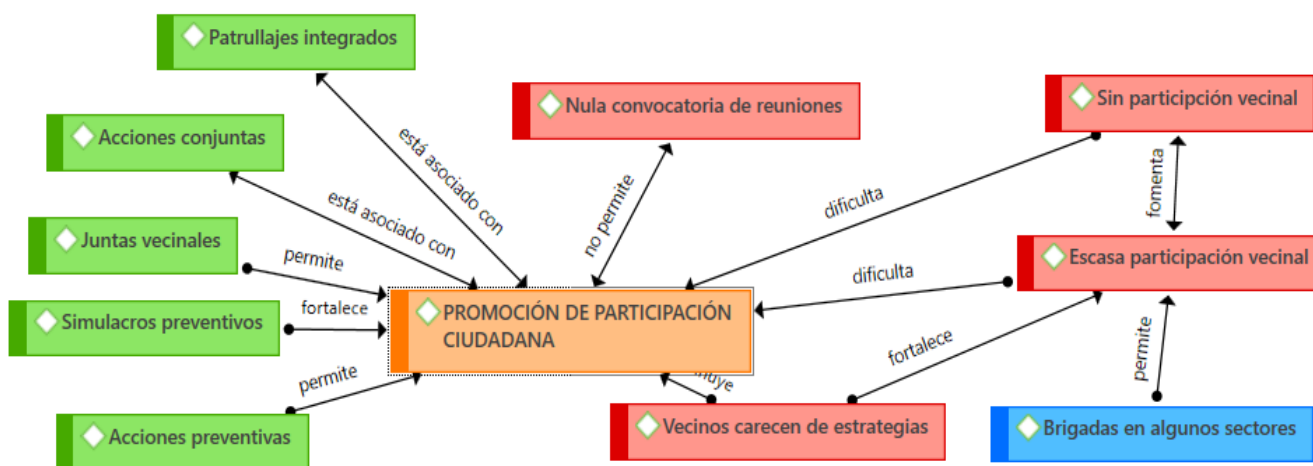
Patrullajes integrados

Acciones conjuntas

Juntas vecinales

Simulacros preventivos

Acciones preventivas

está asociado con

está asociado con

permite

fortalece

permite

Nula convocatoria de reuniones

no permite

PROMOCIÓN DE PARTICIPACIÓN CIUDADANA

Sin participción vecinal

dificulta

fomenta

Escasa participación vecinal

dificulta

fortalece

permite

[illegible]uye

Vecinos carecen de estrategias

Brigadas en algunos sectores